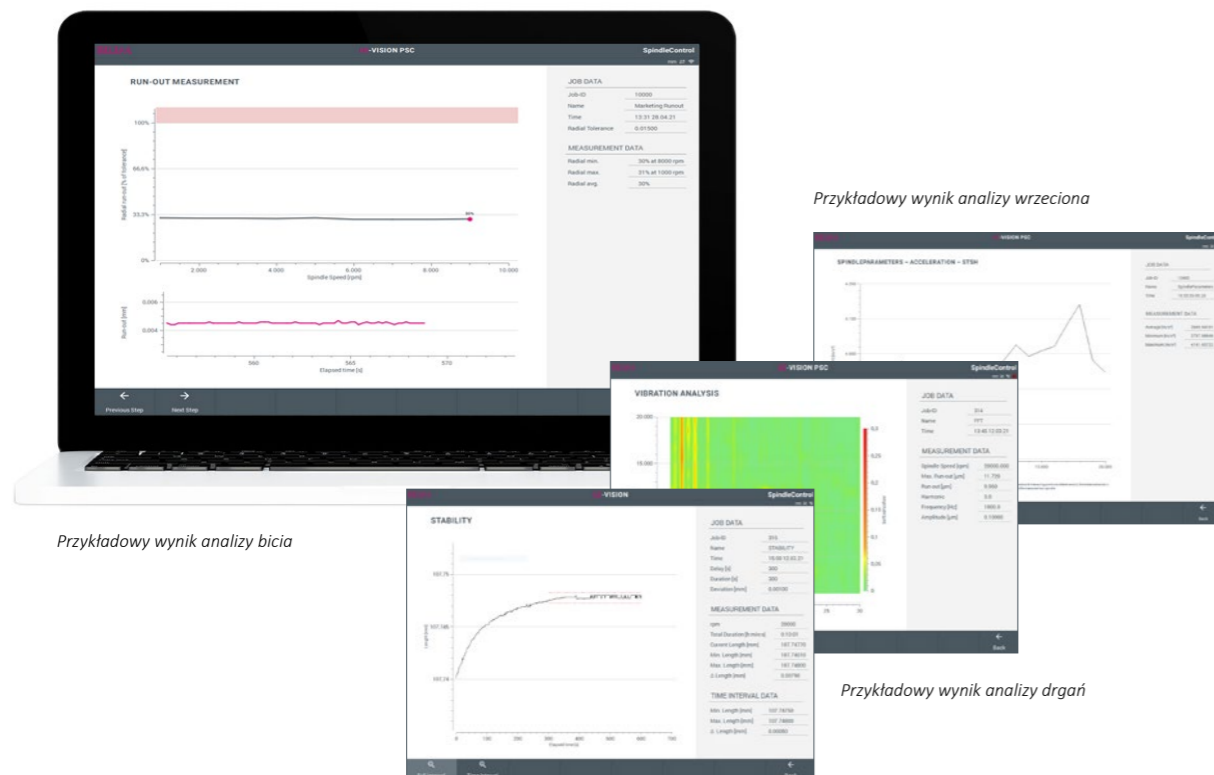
-VISION PSC
SpindleControl

RUN-OUT MEASUREMENT

100%
66,6%
33,3%
0%
Radial run-out [% of tolerance]
2.000
4.000
6.000
8.000
10.000
Spindle Speed [rpm]

0,006
0,004
Run-out [mm]
560
565
570
Elapsed time [s]

JOB DATA
| Job-ID | 10000 |
|---|---|
| Name | Marketing-Runout |
| Time | 13:31 28.04.21 |
| Radial Tolerance | 0.01500 |

MEASUREMENT DATA
| Radial min. | 30% at 8000 rpm |
|---|---|
| Radial max. | 31% at 1000 rpm |
| Radial avg. | 30% |

Previous Step
Next Step

Przykładowy wynik analizy wrzeciona

-VISION PSC
SpindleControl
SPINDLEPARAMETERS – ACCELERATION – STSH
JOB DATA
MEASUREMENT DATA
Back

-VISION PSC
SpindleControl
VIBRATION ANALYSIS
20.000
15.000
JOB DATA
| Job-ID | 316 |
|---|---|
| Name | FFT |
| Time | 13:45 12.03.21 |

MEASUREMENT DATA
| Spindle Speed [rpm] | 20000.000 |
|---|---|
| Max. Run-out [µm] | 11.709 |
| Run-out [µm] | 0.002 |
| Harmonic | 3.0 |
| Frequency [Hz] | 1000.9 |
| Amplitude [µm] | 0.10800 |

Back

Przykładowy wynik analizy drgań

-VISION
SpindleControl
STABILITY
107.75
107.745
107.74
Length [mm]
0
100
200
300
400
500
600
700
Elapsed time [s]

JOB DATA
| Job-ID | 315 |
|---|---|
| Name | STABILITY |
| Time | 15:00 12.03.21 |
| Delay [s] | 300 |
| Duration [s] | 300 |
| Deviation [mm] | 0.00100 |

MEASUREMENT DATA
| rpm | 20000 |
|---|---|
| Total Duration [h:m:s] | 0:13:01 |
| Current Length [mm] | 107.74770 |
| Min. Length [mm] | 107.74010 |
| Max. Length [mm] | 107.74800 |
| Δ Length [mm] | 0.00790 |

TIME INTERVAL DATA
| Min. Length [mm] | 107.74750 |
|---|---|
| Max. Length [mm] | 107.74800 |
| Δ Length [mm] | 0.00050 |

Back

Przykładowy wynik analizy bicia